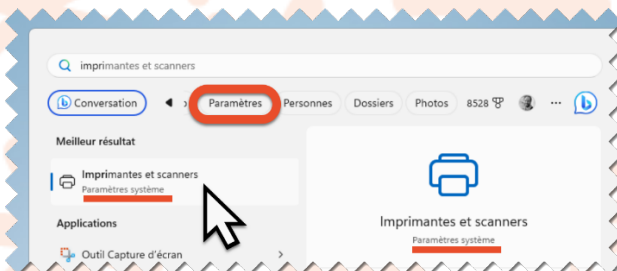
imprimantes et scanners

Conversation Paramètres Personnes Dossiers Photos 8528 ···

Meilleur résultat

Imprimantes et scanners
Paramètres système

Applications

Outil Capture d'écran

Imprimantes et scanners
Paramètres système